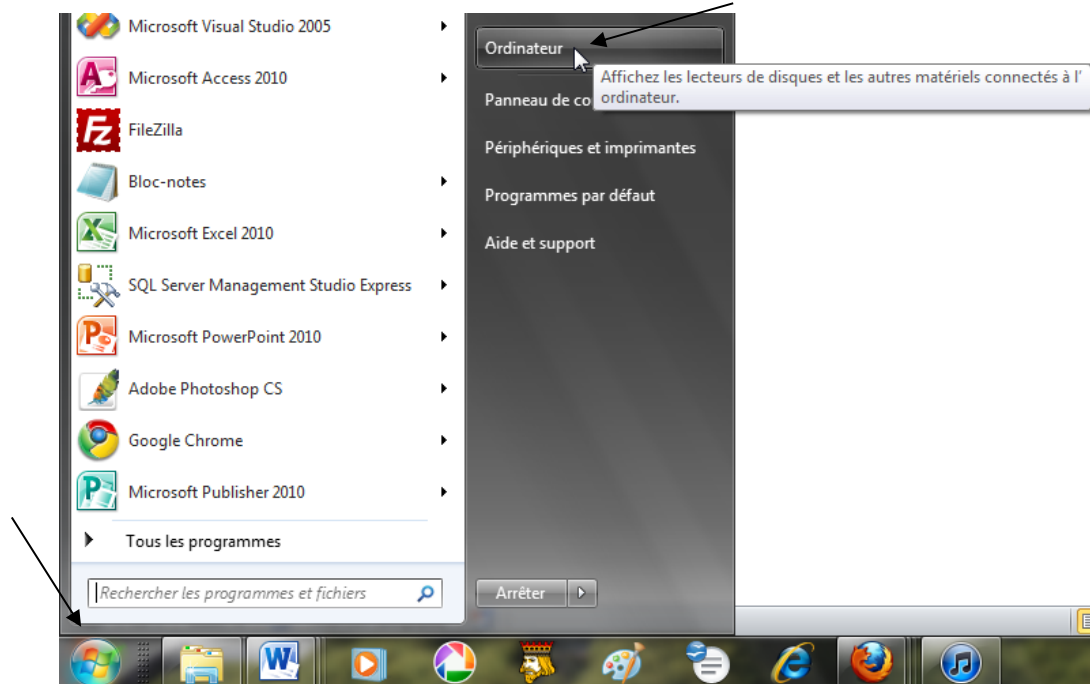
Microsoft Visual Studio 2005
Microsoft Access 2010
FileZilla
Bloc-notes
Microsoft Excel 2010
SQL Server Management Studio Express
Microsoft PowerPoint 2010
Adobe Photoshop CS
Google Chrome
Microsoft Publisher 2010
Tous les programmes
Rechercher les programmes et fichiers

Ordinateur
Affichez les lecteurs de disques et les autres matériels connectés à l' ordinateur.
Panneau de co
Périphériques et imprimantes
Programmes par défaut
Aide et support
Arrêter